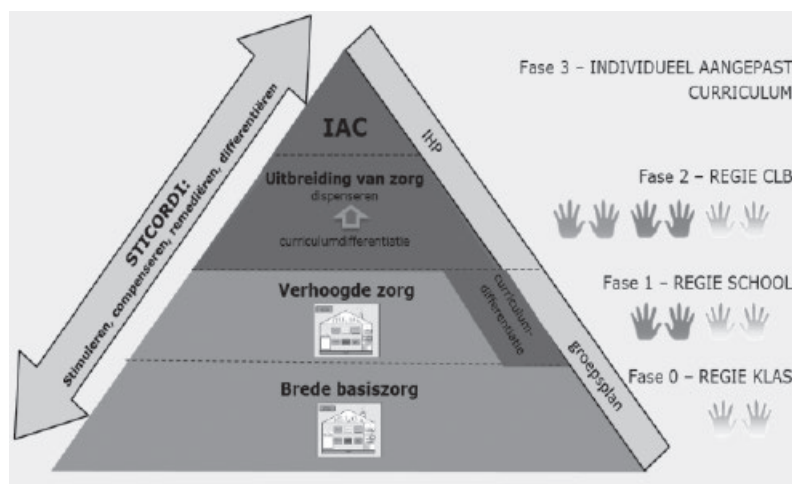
STICORDI:
Stimuleren, compenseren, remediëren, differentiëren

IAC

Uitbreiding van zorg
dispenseren
curriculumdifferentiatie

Verhoogde zorg

Brede basiszorg

IHP

curriculum-differentiatie

groepsplan

Fase 3 – INDIVIDUEEL AANGEPAST CURRICULUM

Fase 2 – REGIE CLB

Fase 1 – REGIE SCHOOL

Fase 0 – REGIE KLAS